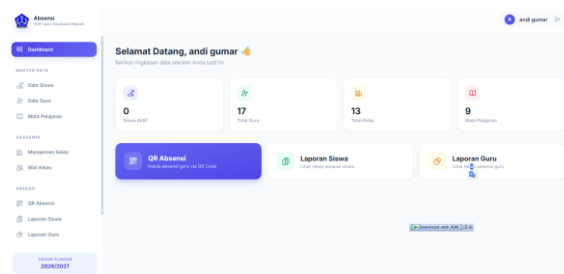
Absensi
SMP Islam Kasyfatul Hikmah

andi gumar

Dashboard

MASTER DATA

Data Siswa

Data Guru

Mata Pelajaran

AKADEMIK

Manajemen Kelas

Wali Kelas

ABSENSI

QR Absensi

Laporan Siswa

Laporan Guru

TAHUN AJARAN
2026/2027

Selamat Datang, andi gumar 👋

Berikut ringkasan data sekolah Anda saat ini.

0
Siswa Aktif

17
Total Guru

13
Total Kelas

9
Mata Pelajaran

QR Absensi
Rekam absensi guru via QR Code

Laporan Siswa
Lihat rekap absensi siswa

Laporan Guru
Lihat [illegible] absensi guru

Download with IDM